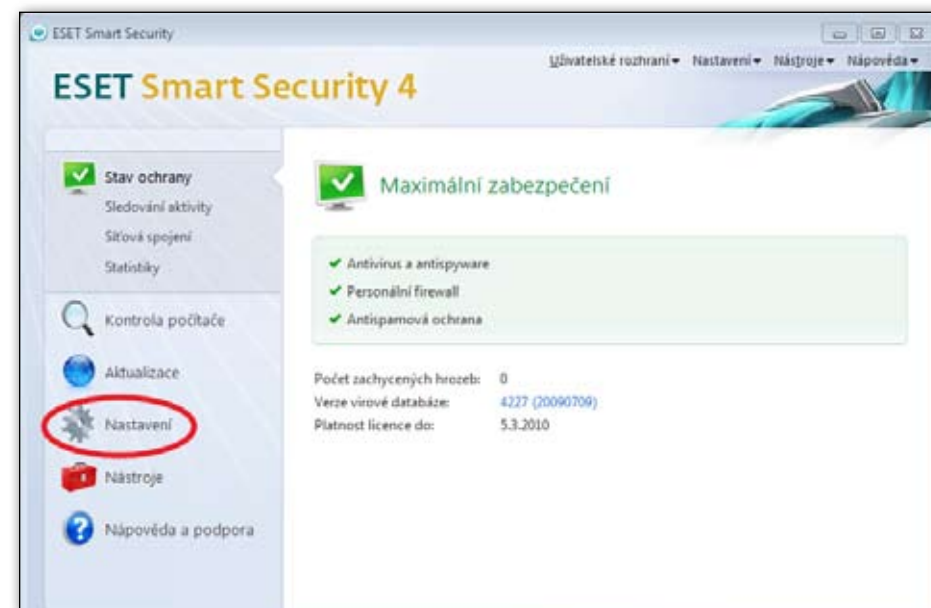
ESET Smart Security

Uživatelské rozhraní ▾ Nastavení ▾ Nástroje ▾ Nápověda ▾

ESET Smart Security 4

Stav ochrany
Sledování aktivity
Síťová spojení
Statistiky

Kontrola počítače

Aktualizace

Nastavení

Nástroje

Nápověda a podpora

Maximální zabezpečení

✔ Antivirus a antispyware
✔ Personální firewall
✔ Antispamová ochrana

| | |
|---|---|
| Počet zachycených hrozeb: | 0 |
| Verze virové databáze: | 4227 (20090709) |
| Platnost licence do: | 5.3.2010 |